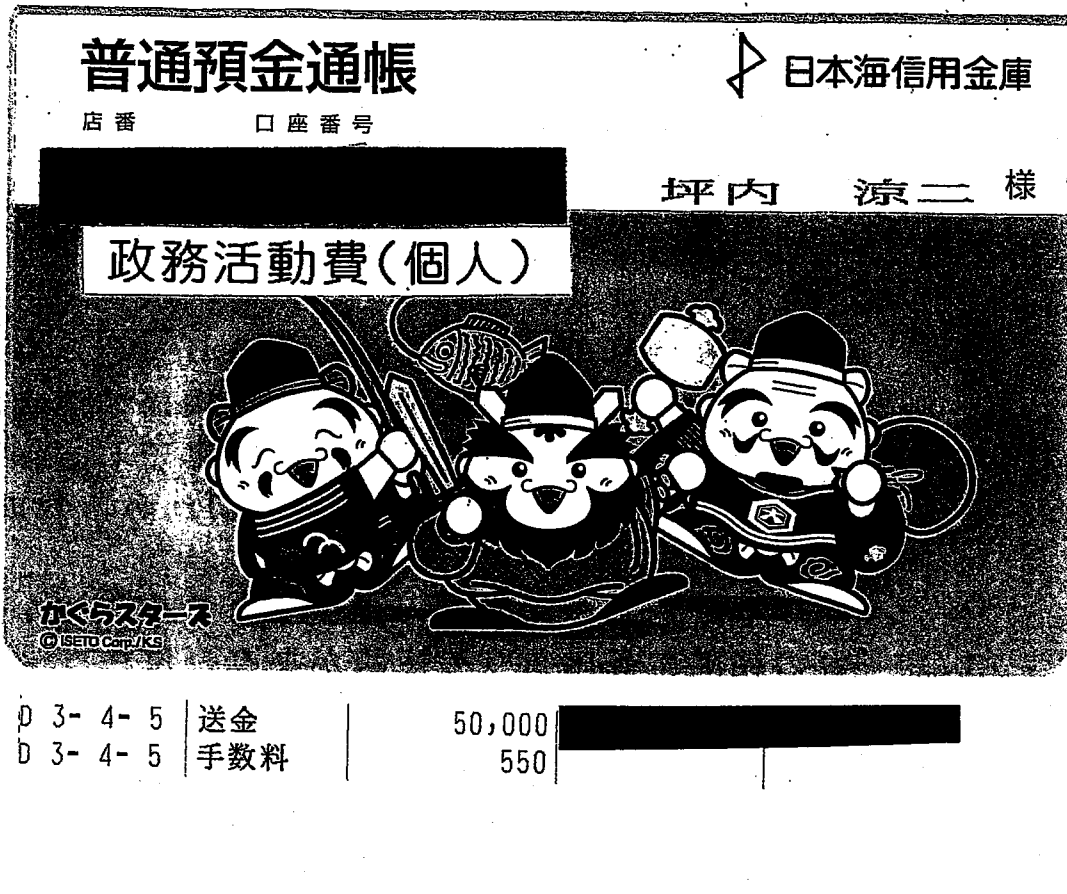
普通預金通帳

日本海信用金庫

店番　口座番号

坪内　涼二 様

政務活動費(個人)

かぐらスターズ
© ISETO Corp./KS

| | | | |
|---|---|---|---|
| D 3- 4- 5 | 送金 | 50,000 | |
| D 3- 4- 5 | 手数料 | 550 | |